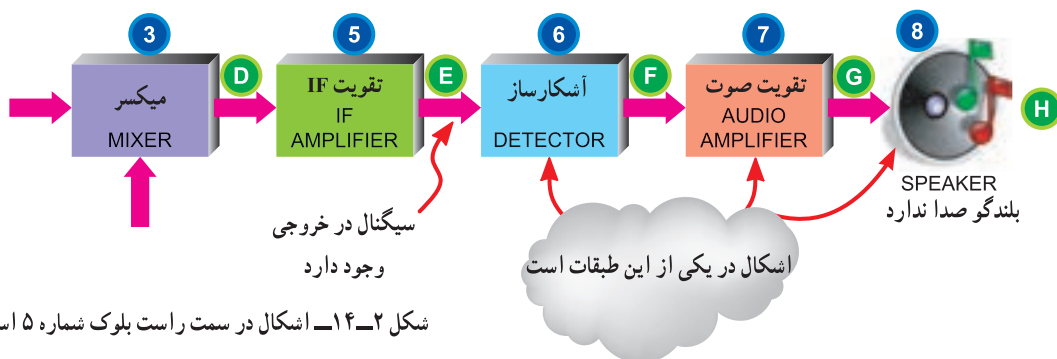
3

میکسر
MIXER

D

5

تقویت IF
IF
AMPLIFIER

E

6

آشکارساز
DETECTOR

F

7

تقویت صوت
AUDIO
AMPLIFIER

G

8

H

SPEAKER
بلندگو صدا ندارد

سیگنال در خروجی
وجود دارد

اشکال در یکی از این طبقات است

شکل ۲ـ۱۴ـ اشکال در سمت راست بلوک شماره ۵ اس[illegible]